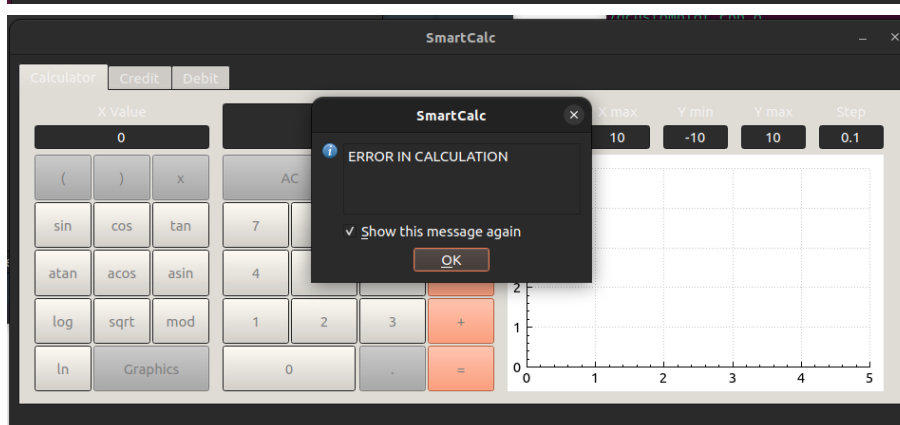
SmartCalc

Calculator Credit Debit

X Value
0

X max
10

Y min
-10

Y max
10

Step
0.1

( ) x

AC

sin cos tan

7

atan acos asin

4

log sqrt mod

1 2 3 +

ln Graphics

0 . =

SmartCalc

ERROR IN CALCULATION

✓ Show this message again

OK

2
1
0
0 1 2 3 4 5